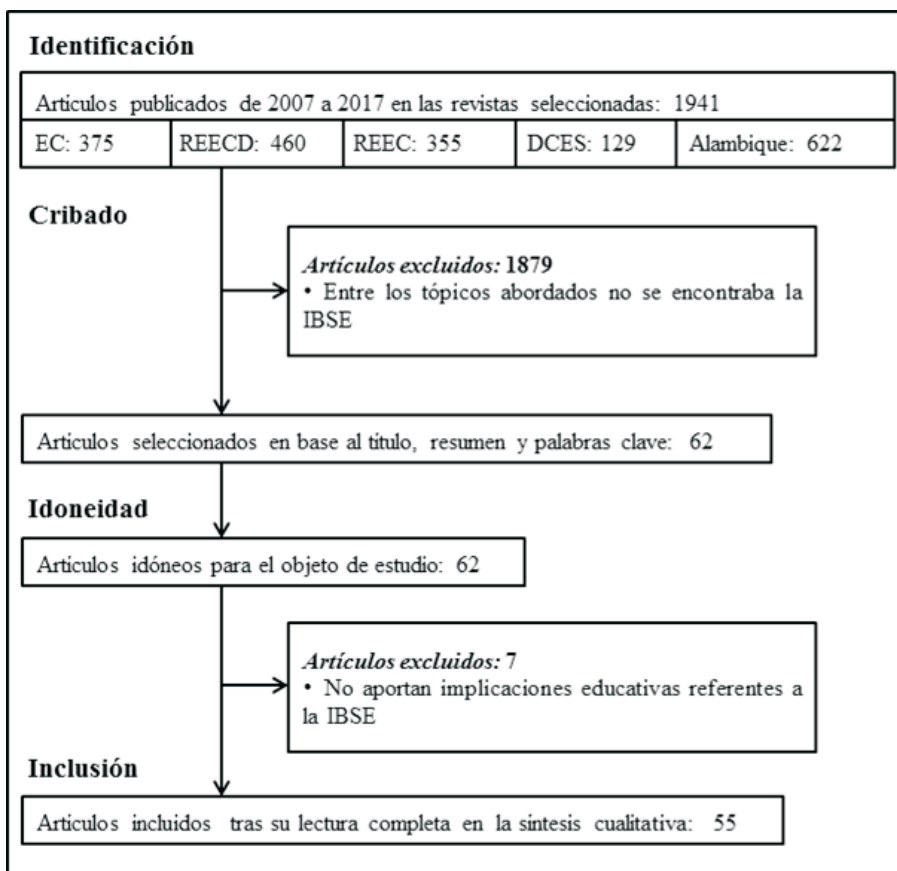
Identificación

Artículos publicados de 2007 a 2017 en las revistas seleccionadas: 1941

| EC: 375 | REECD: 460 | REEC: 355 | DCES: 129 | Alambique: 622 |
|---|---|---|---|---|

Cribado

Artículos excluidos: 1879
• Entre los tópicos abordados no se encontraba la IBSE

Artículos seleccionados en base al título, resumen y palabras clave: 62

Idoneidad

Artículos idóneos para el objeto de estudio: 62

Artículos excluidos: 7
• No aportan implicaciones educativas referentes a la IBSE

Inclusión

Artículos incluidos tras su lectura completa en la síntesis cualitativa: 55